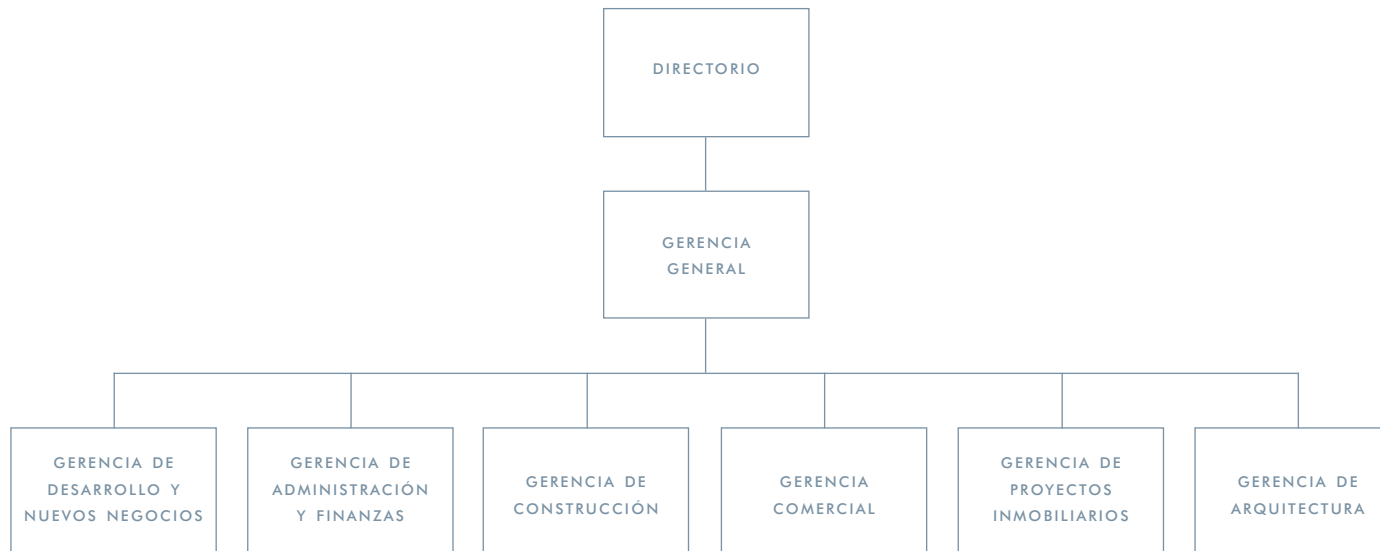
DIRECTORIO

GERENCIA GENERAL

GERENCIA DE DESARROLLO Y NUEVOS NEGOCIOS

GERENCIA DE ADMINISTRACIÓN Y FINANZAS

GERENCIA DE CONSTRUCCIÓN

GERENCIA COMERCIAL

GERENCIA DE PROYECTOS INMOBILIARIOS

GERENCIA DE ARQUITECTURA